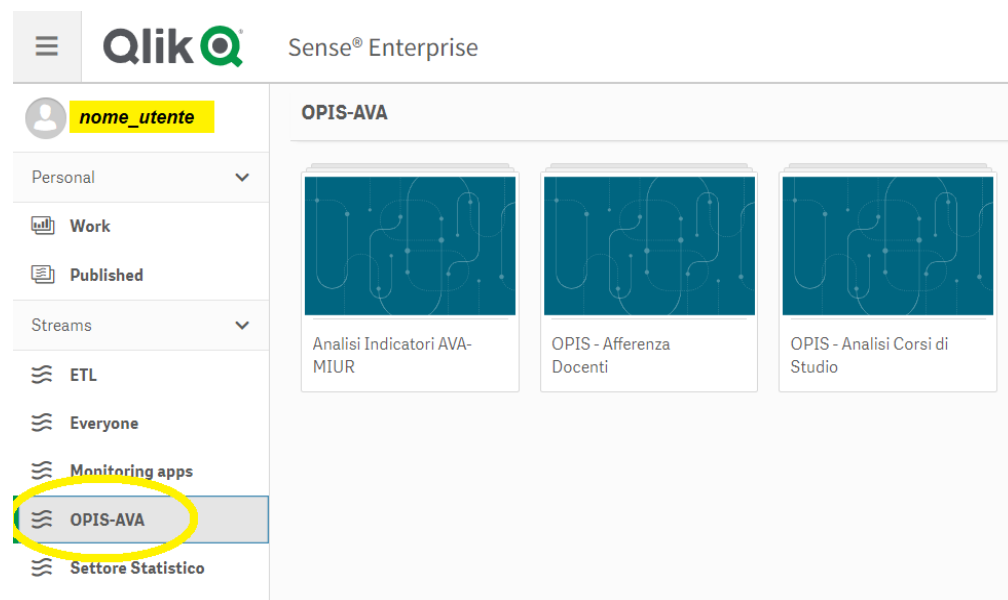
Qlik Sense® Enterprise

nome_utente

Personal

Work

Published

Streams

ETL

Everyone

Monitoring apps

OPIS-AVA

Settore Statistico

OPIS-AVA

Analisi Indicatori AVA-MIUR

OPIS - Afferenza Docenti

OPIS - Analisi Corsi di Studio